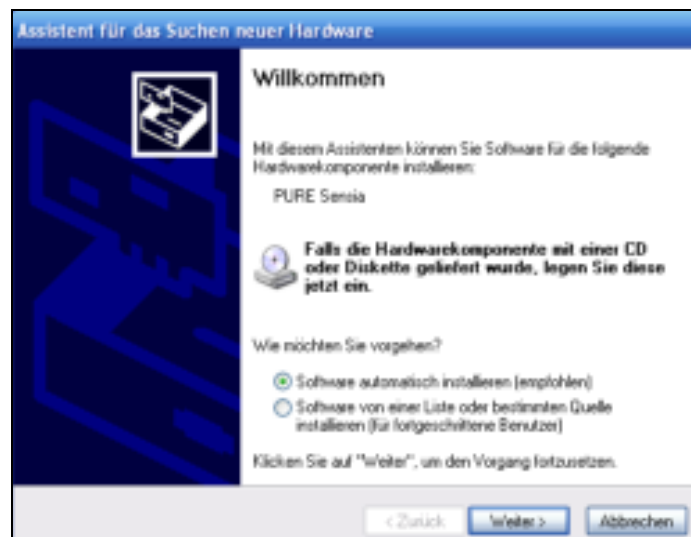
Assistent für das Suchen neuer Hardware

Willkommen

Mit diesem Assistenten können Sie Software für die folgende Hardwarekomponente installieren:

PURE Sensia

Falls die Hardwarekomponente mit einer CD oder Diskette geliefert wurde, legen Sie diese jetzt ein.

Wie möchten Sie vorgehen?

Software automatisch installieren (empfohlen)

Software von einer Liste oder bestimmten Quelle installieren (für fortgeschrittene Benutzer)

Klicken Sie auf "Weiter", um den Vorgang fortzusetzen.

< Zurück Weiter > Abbrechen